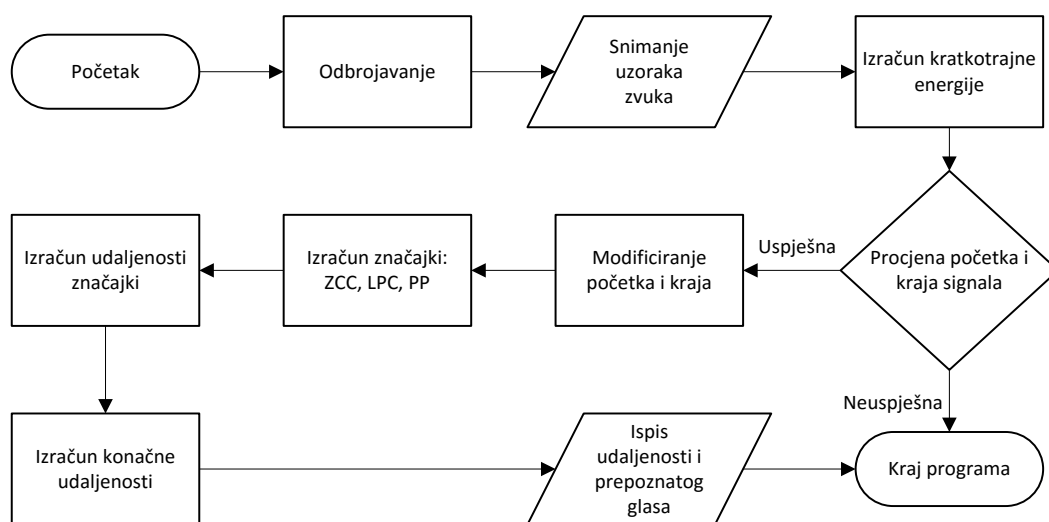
Početak

Odbrojavanje

Snimanje uzoraka zvuka

Izračun kratkotrajne energije

Procjena početka i kraja signala

Uspješna

Modificiranje početka i kraja

Izračun značajki: ZCC, LPC, PP

Izračun udaljenosti značajki

Izračun konačne udaljenosti

Ispis udaljenosti i prepoznatog glasa

Neuspješna

Kraj programa